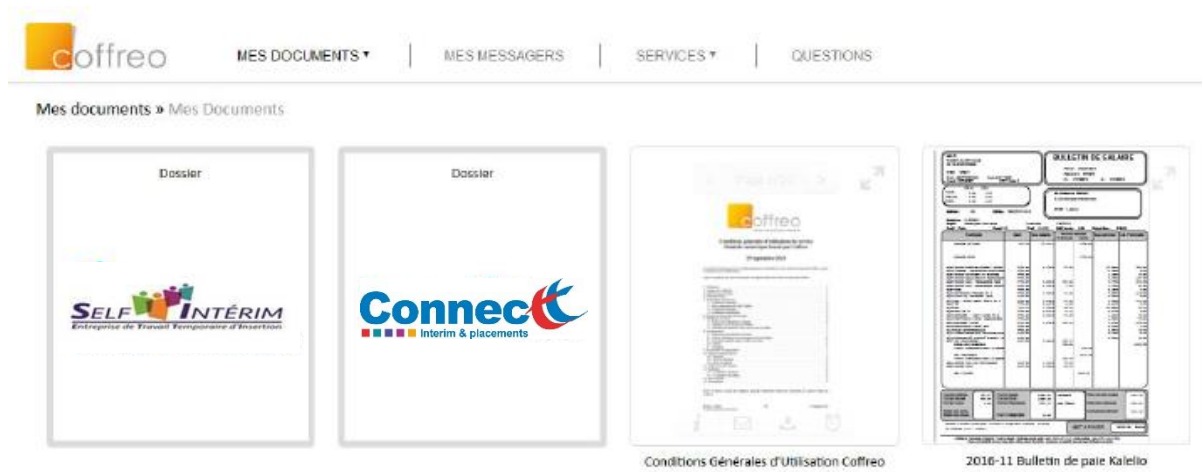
coffreo

MES DOCUMENTS ▾ | MES MESSAGERS | SERVICES ▾ | QUESTIONS

Mes documents » Mes Documents

Dossier

SELF INTÉRIM
Entreprise de Travail Temporaire d'Insertion

Dossier

Connect
Interim & placements

coffreo

Conditions Générales d'Utilisation Coffreo

BULLETIN DE SALAIRE

2016-11 Bulletin de paie Kalelio